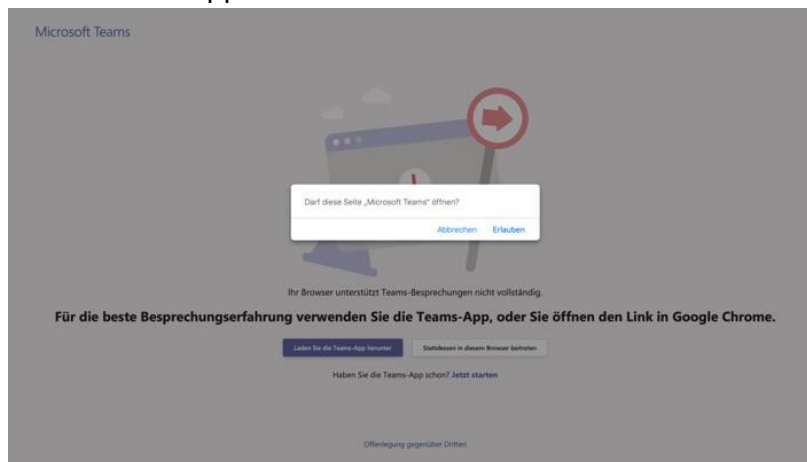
Microsoft Teams

Darf diese Seite „Microsoft Teams" öffnen?

Abbrechen Erlauben

Ihr Browser unterstützt Teams-Besprechungen nicht vollständig.

Für die beste Besprechungserfahrung verwenden Sie die Teams-App, oder Sie öffnen den Link in Google Chrome.

Laden Sie die Teams-App herunter

Stattdessen in diesem Browser beitreten

Haben Sie die Teams-App schon? Jetzt starten

Offenlegung gegenüber Dritten